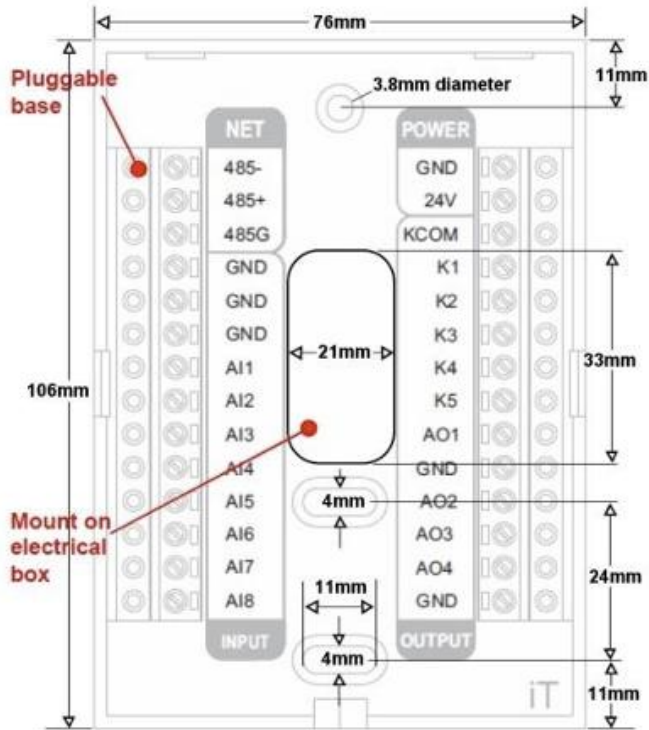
76mm

Pluggable base

3.8mm diameter

11mm

NET

485-
485+
485G
GND
GND
GND
AI1
AI2
AI3
AI4
AI5
AI6
AI7
AI8

INPUT

POWER

GND
24V
KCOM
K1
K2
K3
K4
K5
AO1
GND
AO2
AO3
AO4
GND

OUTPUT

106mm

21mm

33mm

4mm

24mm

Mount on electrical box

11mm

4mm

11mm

iT